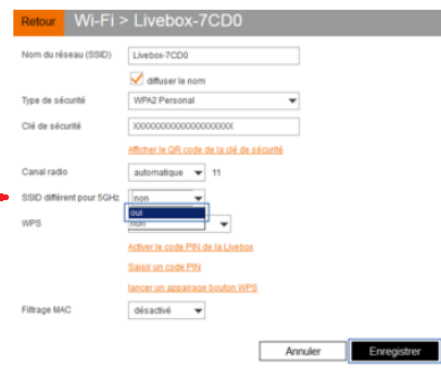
Retour Wi-Fi > Livebox-7CD0

Nom du réseau (SSID) Livebox-7CD0

diffuser le nom

Type de sécurité WPA2 Personal

Clé de sécurité XXXXXXXXXXXXXXXXXXXXX

Afficher le QR code de la clé de sécurité

Canal radio automatique 11

SSID différent pour 5GHz: non

oui

WPS non

Activer le code PIN de la Livebox

Saisir un code PIN

lancer un appairage bouton WPS

Filtrage MAC désactivé

Annuler Enregistrer